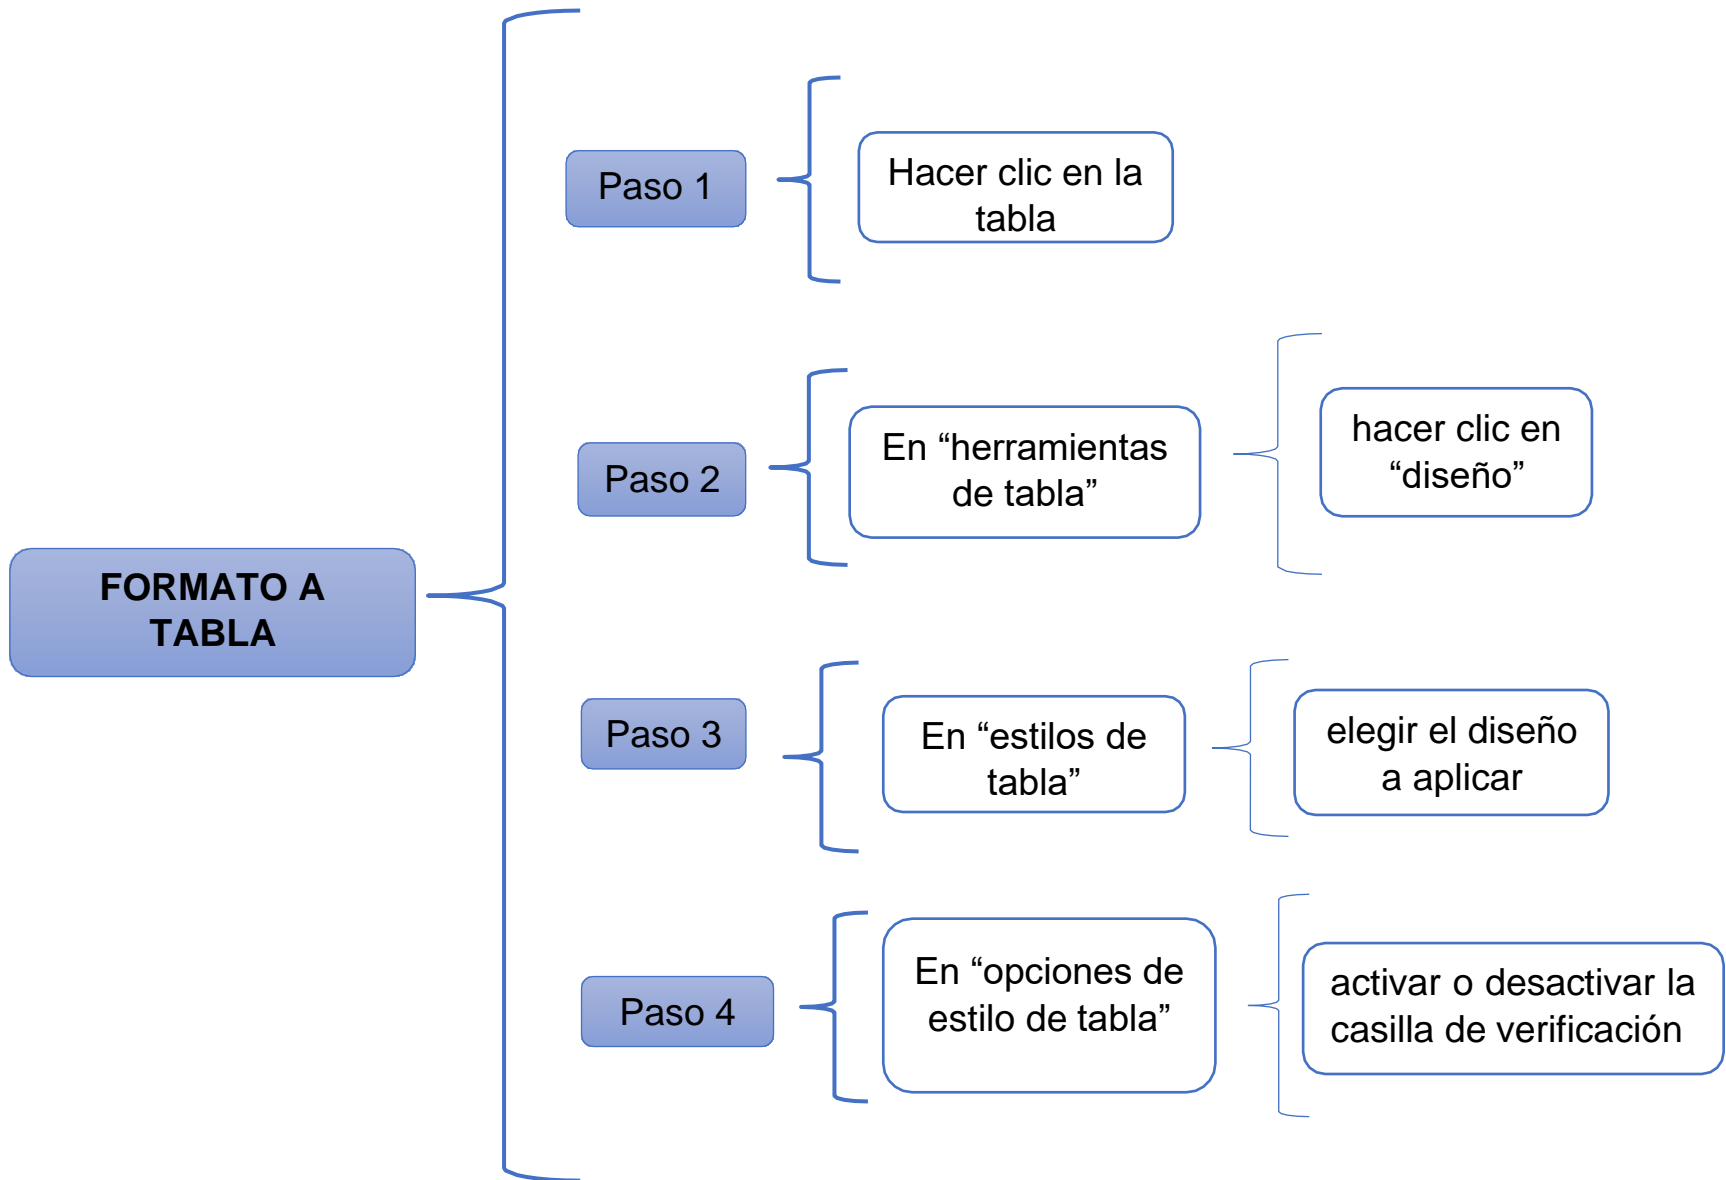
FORMATO A TABLA

Paso 1

Hacer clic en la tabla

Paso 2

En “herramientas de tabla”

hacer clic en “diseño”

Paso 3

En “estilos de tabla”

elegir el diseño a aplicar

Paso 4

En “opciones de estilo de tabla”

activar o desactivar la casilla de verificación